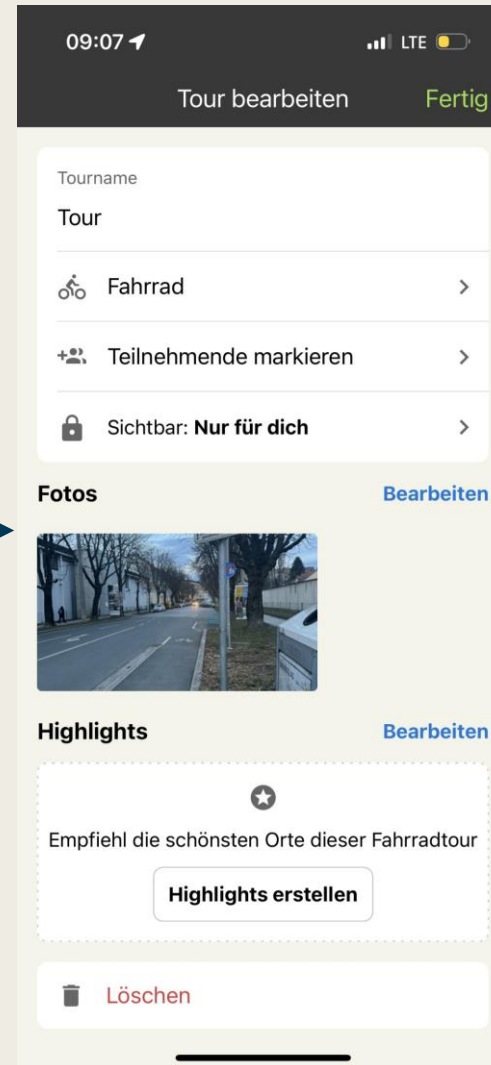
09:07

LTE

Tour bearbeiten

Fertig

Tourname

Tour

Fahrrad

Teilnehmende markieren

Sichtbar: **Nur für dich**

**Fotos**

Bearbeiten

**Highlights**

Bearbeiten

Empfiehl die schönsten Orte dieser Fahrradtour

Highlights erstellen

Löschen